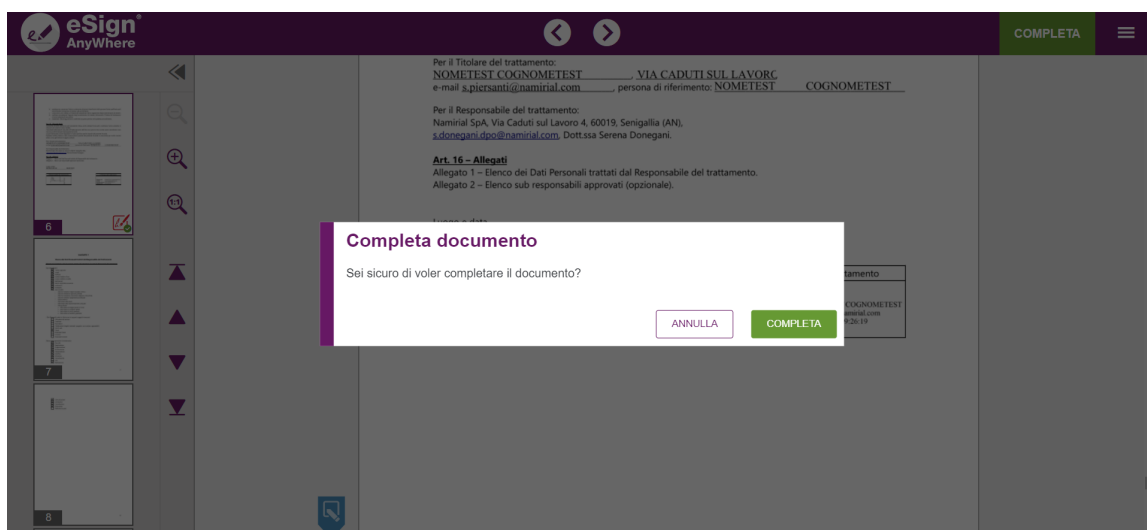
eSign® AnyWhere

COMPLETA

Per il Titolare del trattamento:
NOMETEST COGNOMETEST , VIA CADUTI SUL LAVORC
e-mail s.piersanti@namirial.com , persona di riferimento: NOMETEST COGNOMETEST

Per il Responsabile del trattamento:
Namirial SpA, Via Caduti sul Lavoro 4, 60019, Senigallia (AN), s.donegani.dpo@namirial.com, Dott.ssa Serena Donegani.

Art. 16 – Allegati
Allegato 1 – Elenco dei Dati Personali trattati dal Responsabile del trattamento.
Allegato 2 – Elenco sub responsabili approvati (opzionale).

Luogo e data

tamento

COGNOMETEST
amirial.com
9:26:19

6

7

8

Completa documento

Sei sicuro di voler completare il documento?

ANNULLA

COMPLETA